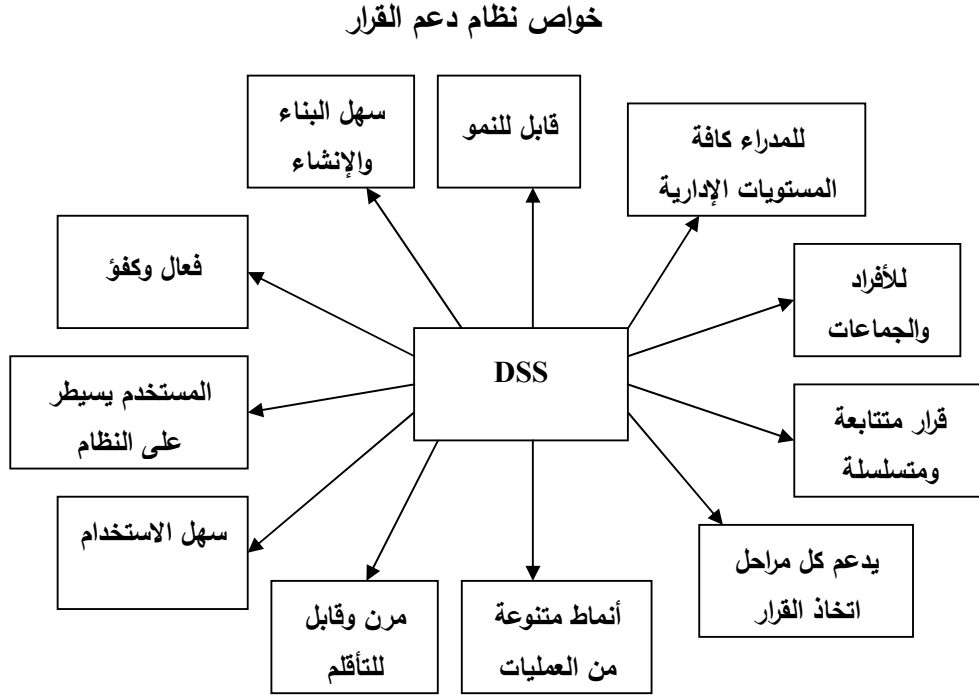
خواص نظام دعم القرار

DSS

للمدراء كافة المستويات الإدارية

قابل للنمو

سهل البناء والإنشاء

فعال وكفؤ

للأفراد والجماعات

قرار متتابعة ومتسلسلة

المستخدم يسيطر على النظام

سهل الاستخدام

يدعم كل مراحل اتخاذ القرار

أنماط متنوعة من العمليات

مرن وقابل للتأقلم